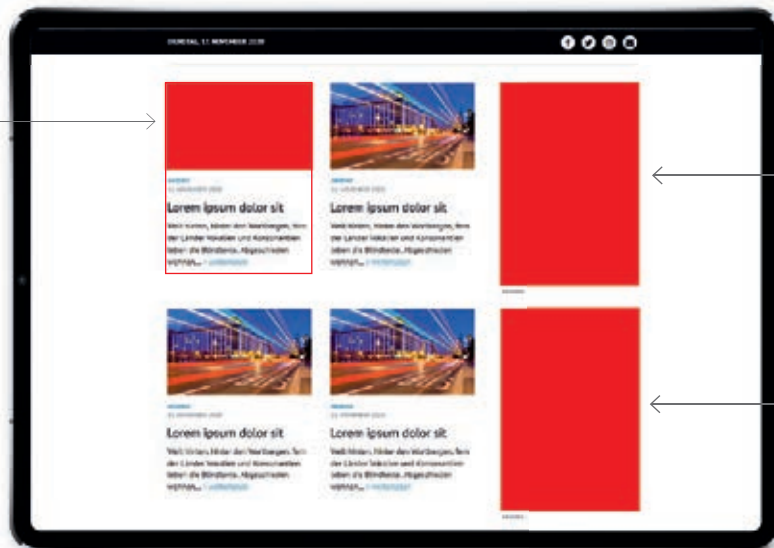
DIENSTAG, 17. NOVEMBER 2020

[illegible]
17. NOVEMBER 2020
Lorem ipsum dolor sit
Weit hinten, hinter den Wortbergen, fern der Länder Vokalien und Konsonantien leben die Blindtexte. Abgeschieden wohnen... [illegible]

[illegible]
17. NOVEMBER 2020
Lorem ipsum dolor sit
Weit hinten, hinter den Wortbergen, fern der Länder Vokalien und Konsonantien leben die Blindtexte. Abgeschieden wohnen... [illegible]

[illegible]

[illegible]
17. NOVEMBER 2020
Lorem ipsum dolor sit
Weit hinten, hinter den Wortbergen, fern der Länder Vokalien und Konsonantien leben die Blindtexte. Abgeschieden wohnen... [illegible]

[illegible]
17. NOVEMBER 2020
Lorem ipsum dolor sit
Weit hinten, hinter den Wortbergen, fern der Länder Vokalien und Konsonantien leben die Blindtexte. Abgeschieden wohnen... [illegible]

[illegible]